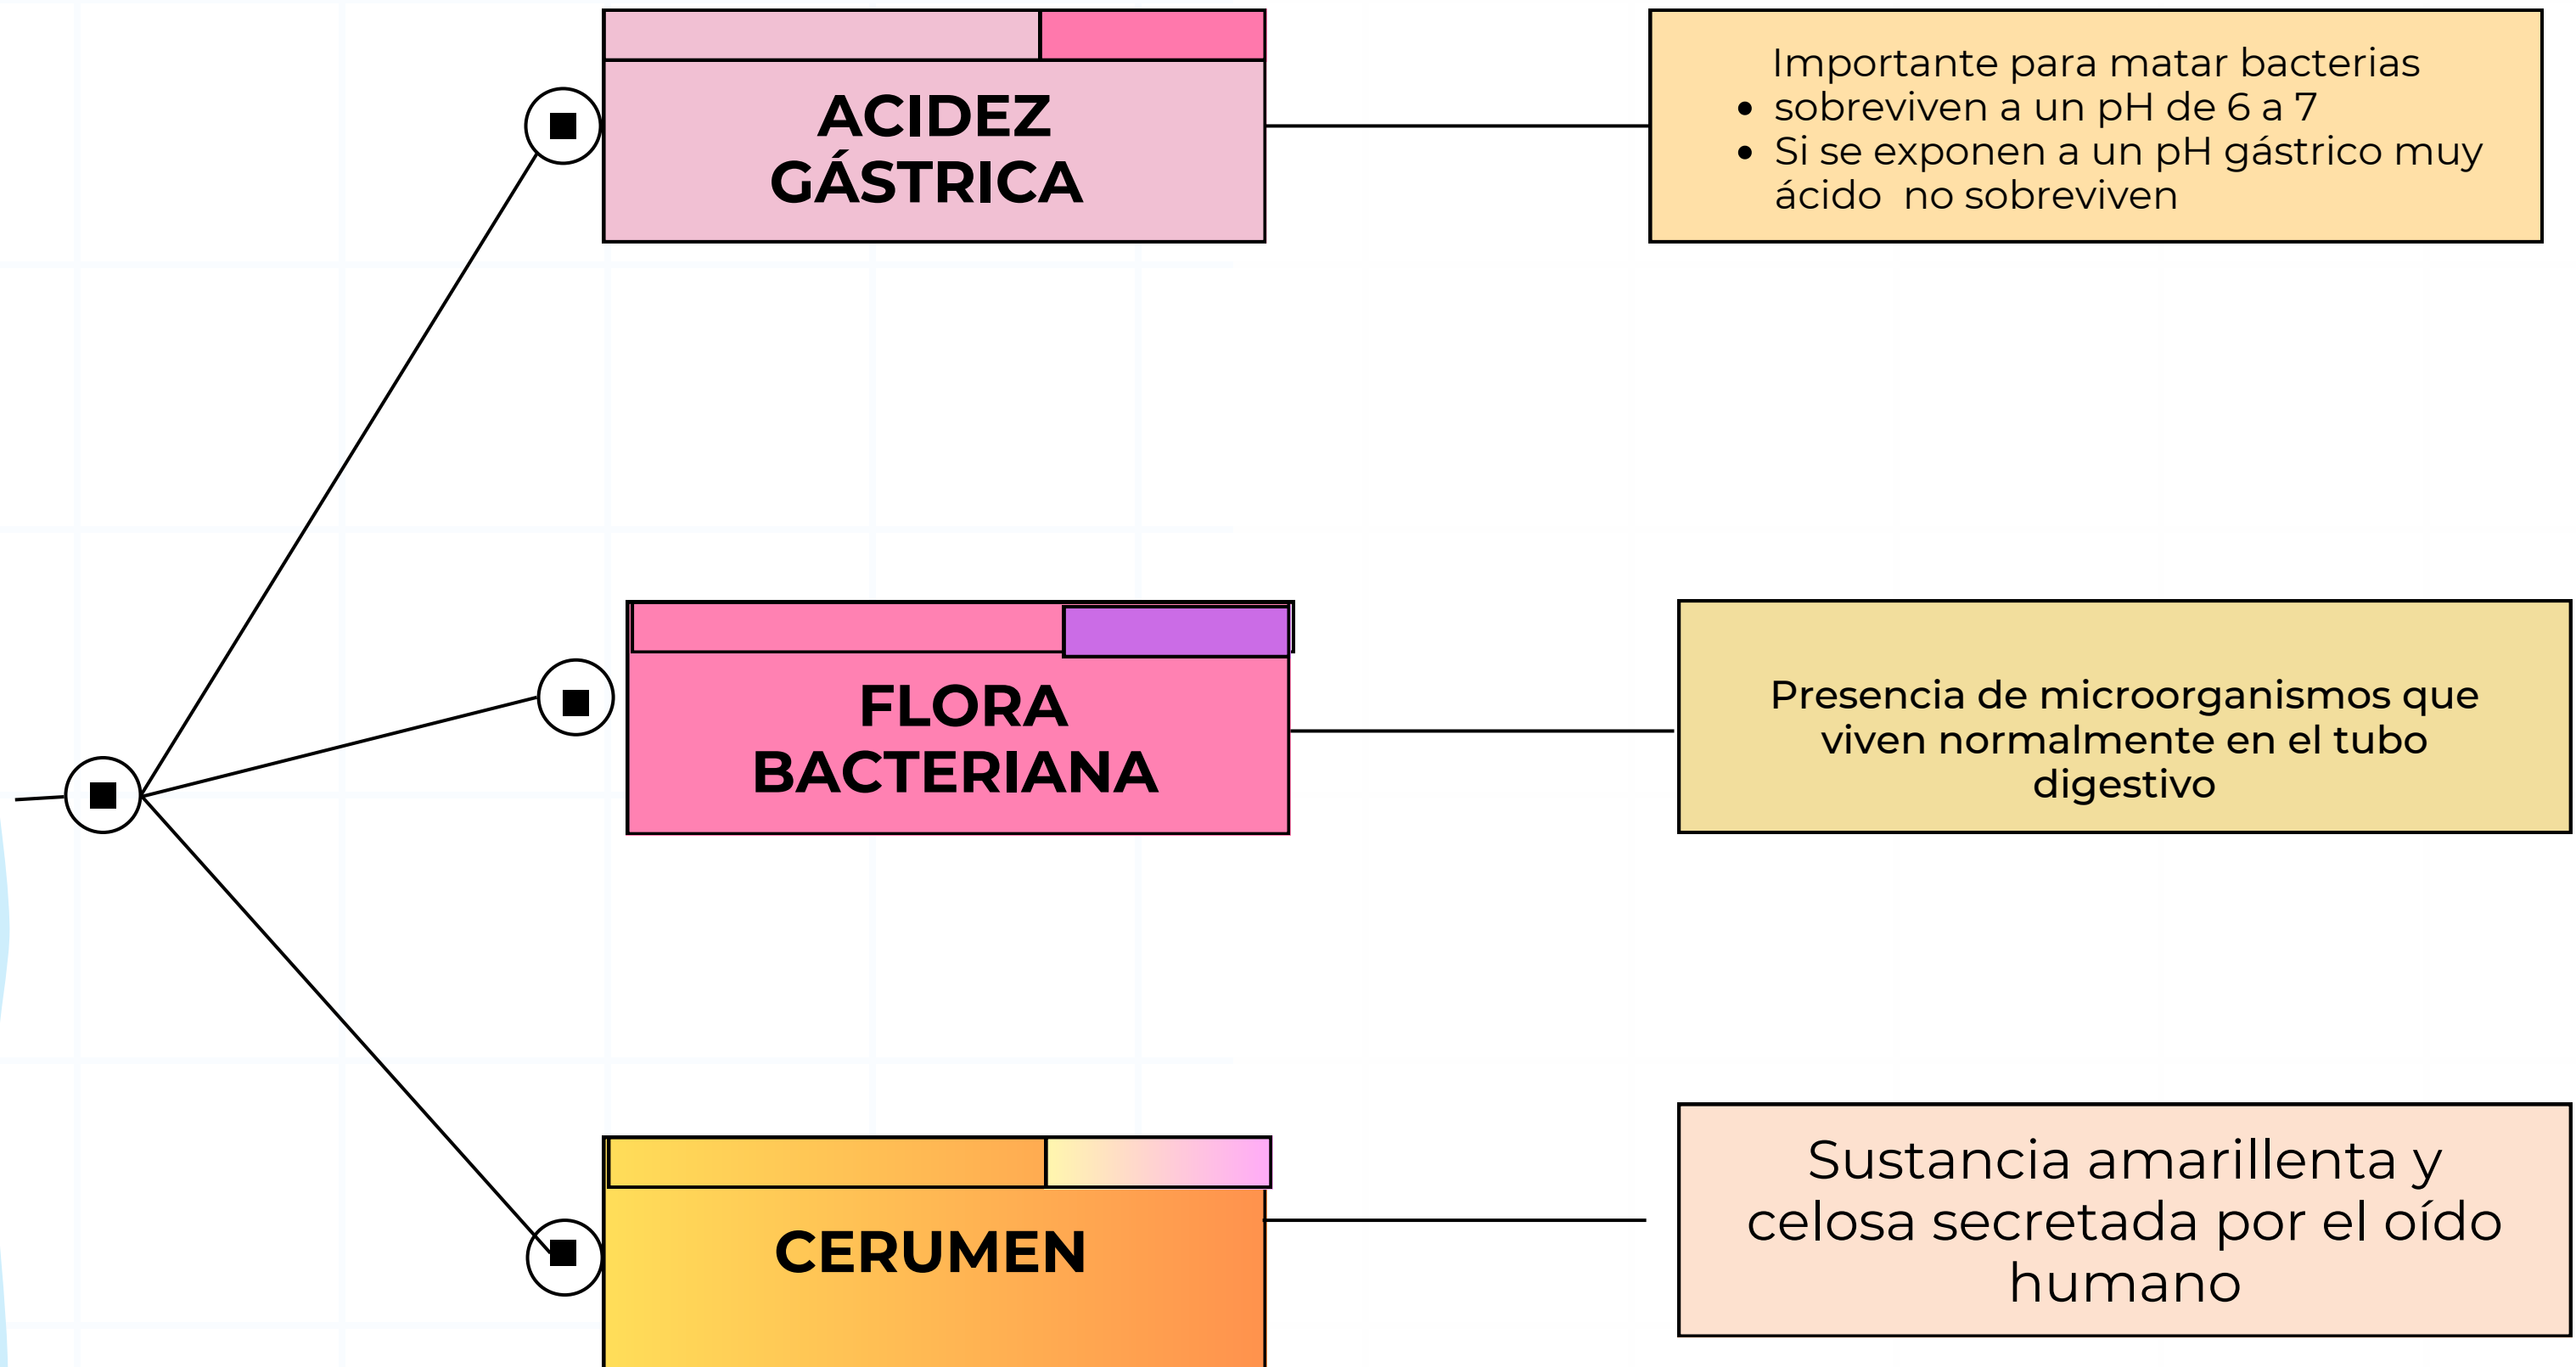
ACIDEZ GÁSTRICA

Importante para matar bacterias
- sobreviven a un pH de 6 a 7
- Si se exponen a un pH gástrico muy ácido no sobreviven

FLORA BACTERIANA

Presencia de microorganismos que viven normalmente en el tubo digestivo

CERUMEN

Sustancia amarillenta y celosa secretada por el oído humano